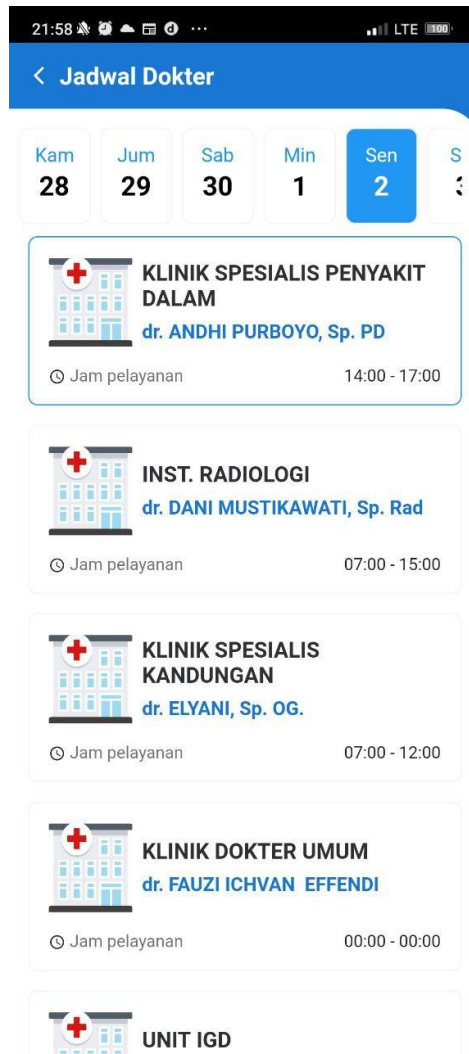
21:58 ··· LTE 100

< Jadwal Dokter

Kam 28
Jum 29
Sab 30
Min 1
Sen 2
S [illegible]

KLINIK SPESIALIS PENYAKIT DALAM
dr. ANDHI PURBOYO, Sp. PD
Jam pelayanan 14:00 - 17:00

INST. RADIOLOGI
dr. DANI MUSTIKAWATI, Sp. Rad
Jam pelayanan 07:00 - 15:00

KLINIK SPESIALIS KANDUNGAN
dr. ELYANI, Sp. OG.
Jam pelayanan 07:00 - 12:00

KLINIK DOKTER UMUM
dr. FAUZI ICHVAN EFFENDI
Jam pelayanan 00:00 - 00:00

UNIT IGD